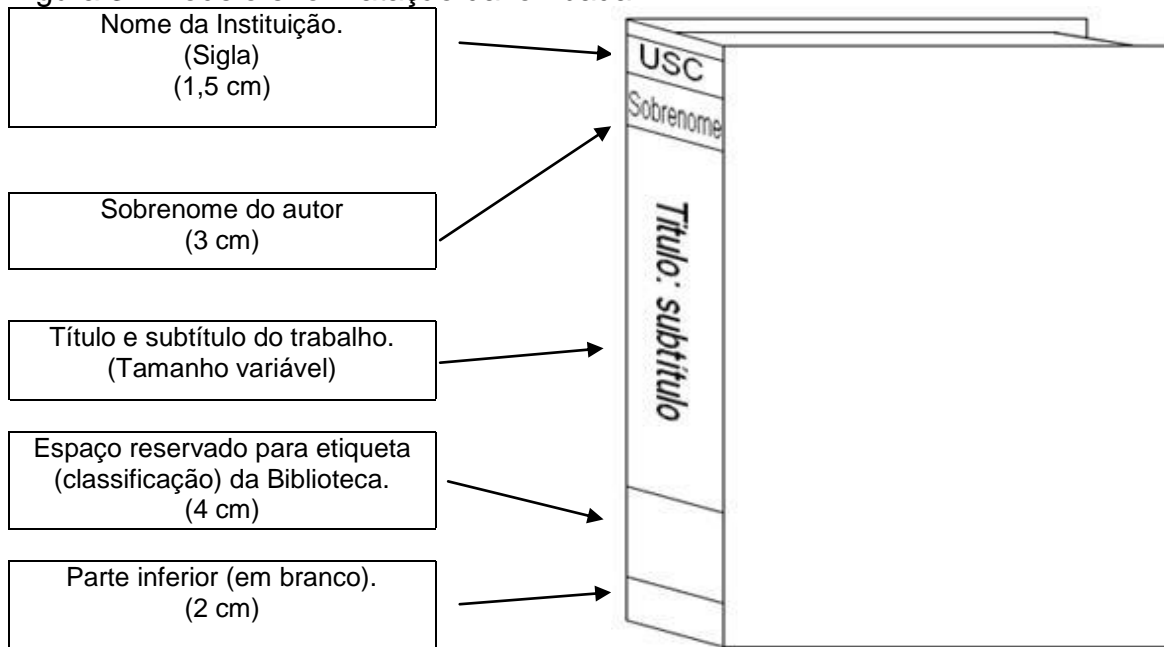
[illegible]

Nome da Instituição.
(Sigla)
(1,5 cm)

Sobrenome do autor
(3 cm)

Título e subtítulo do trabalho.
(Tamanho variável)

Espaço reservado para etiqueta (classificação) da Biblioteca.
(4 cm)

Parte inferior (em branco).
(2 cm)

USC

Sobrenome

Título: subtítulo